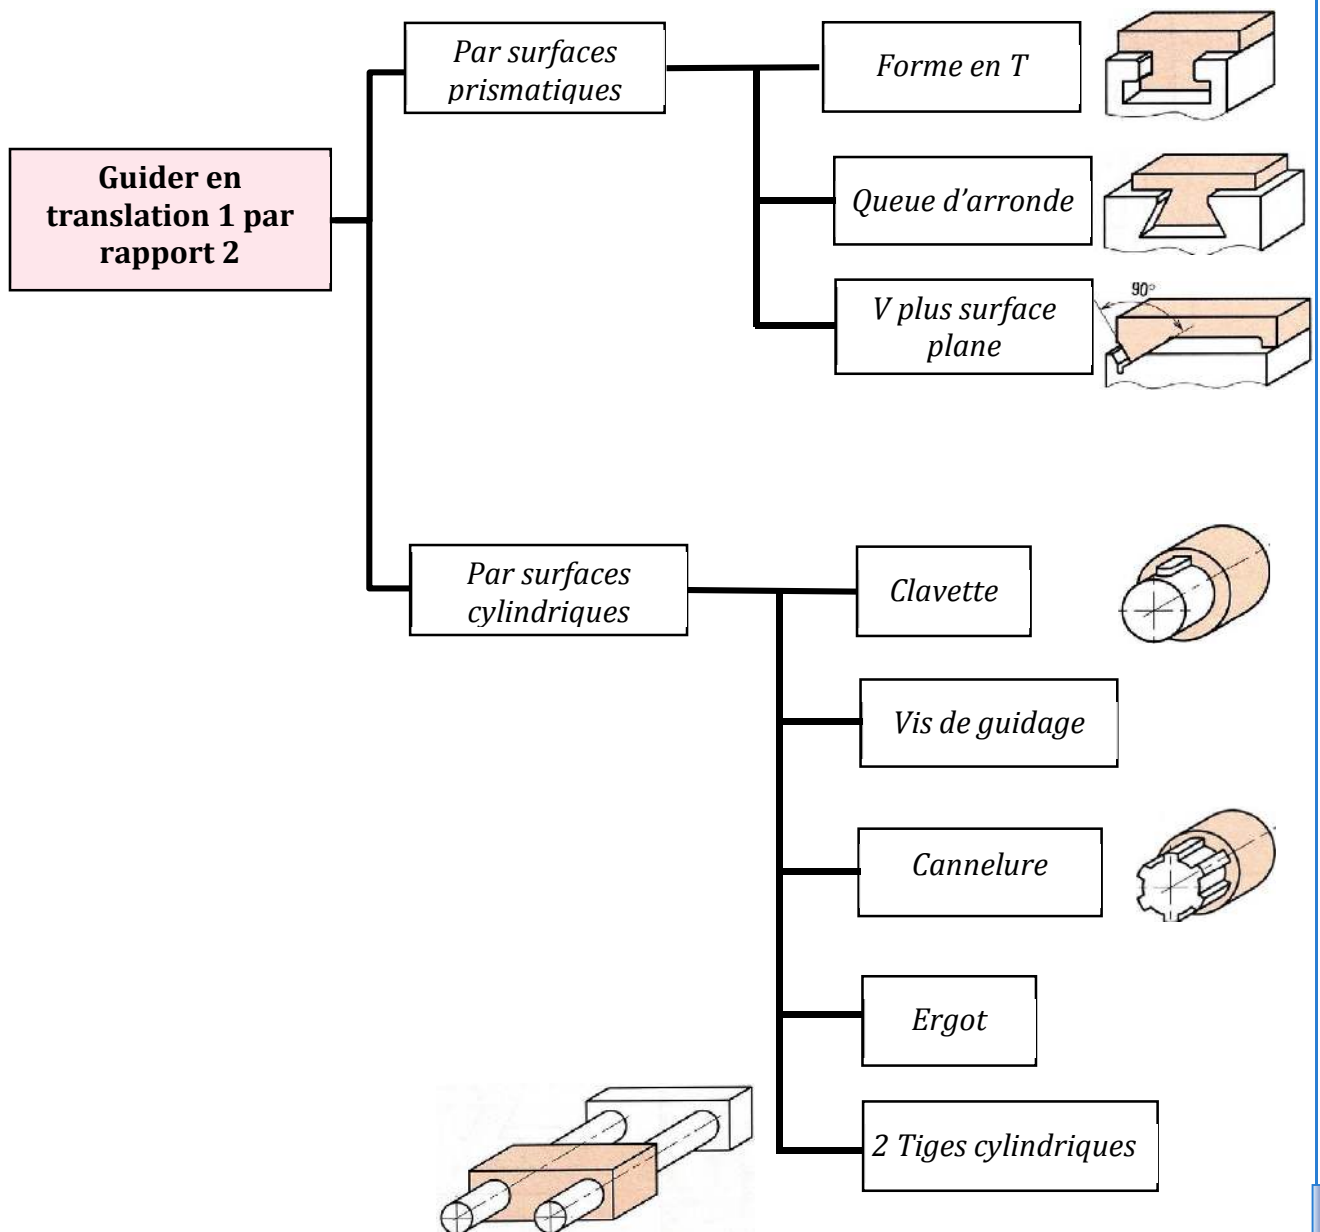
Guider en translation 1 par rapport 2

Par surfaces prismatiques

Forme en T

Queue d'arronde

V plus surface plane

90°

Par surfaces cylindriques

Clavette

Vis de guidage

Cannelure

Ergot

2 Tiges cylindriques